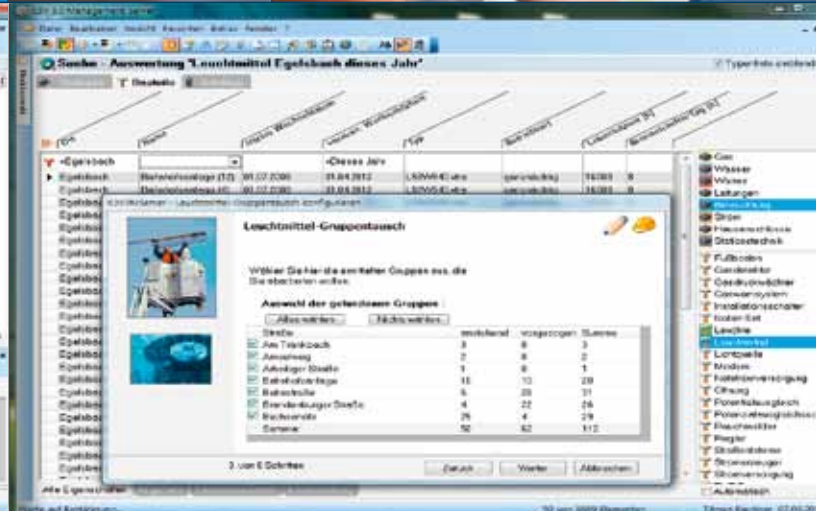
Datei Bearbeiten Ansicht Favoriten Extras Fenster ?

Suche - Auswertung "Leuchtmittel Egelsbach dieses Jahr"

Typeninfo einblenden

Ort

Name

Datum Wechsel

Nächster Wechsel

Typ

Betreiber

Leistung [W]

Brenndauer [h]

=Egelsbach

=Dieses Jahr

Egelsbach

Beleuchtungsanlage (12)

01.07.2000

01.04.2012

Egelsbach

Beleuchtungsanlage (12)

01.07.2000

01.04.2012

Egelsbach

Egelsbach

Egelsbach

Egelsbach

Egelsbach

Egelsbach

Egelsbach

Egelsbach

Egelsbach

Egelsbach

Egelsbach

Egelsbach

Egelsbach

Egelsbach

Egelsbach

Egelsbach

Leuchtmittel - Gruppentausch konfigurieren

Leuchtmittel-Gruppentausch

Wählen Sie hier die zu ersetzenden Gruppen aus, die Sie bearbeiten wollen.

Auswahl der gefundenen Gruppen :

Alles wählen

Nichts wählen

| Straße | bestehend | vorgezogen | Summe |
|---|---|---|---|
| Am Trinkbach | 3 | 0 | 3 |
| Anmeweg | 2 | 0 | 2 |
| Arheilger Straße | 1 | 0 | 1 |
| Bahnhofsanlage | 15 | 13 | 28 |
| Bahnstraße | 6 | 25 | 31 |
| Brandenburger Straße | 4 | 22 | 26 |
| Bachstraße | 25 | 4 | 29 |
| Summe | 50 | 62 | 112 |

3 von 6 Schritten

Zurück

Weiter

Abbrechen

Gas
Wasser
Wärme
Leitungen
Beleuchtung
Strom
Hausanschluss
Stationstechnik
Fußboden
Gasdrucker
Gasdruckzähler
Gaswarnsystem
Installationsschacht
Kabel-Set
Leuchte
Leuchtmittel
Lichtpunkt
Modem
Notstromversorgung
Ortung
Potentialausgleich
Potentialausgleichsschiene
Rauchmelder
Regler
Straßenleuchte
Stromerzeuger
Stromversorgung

Alle Egelsbach